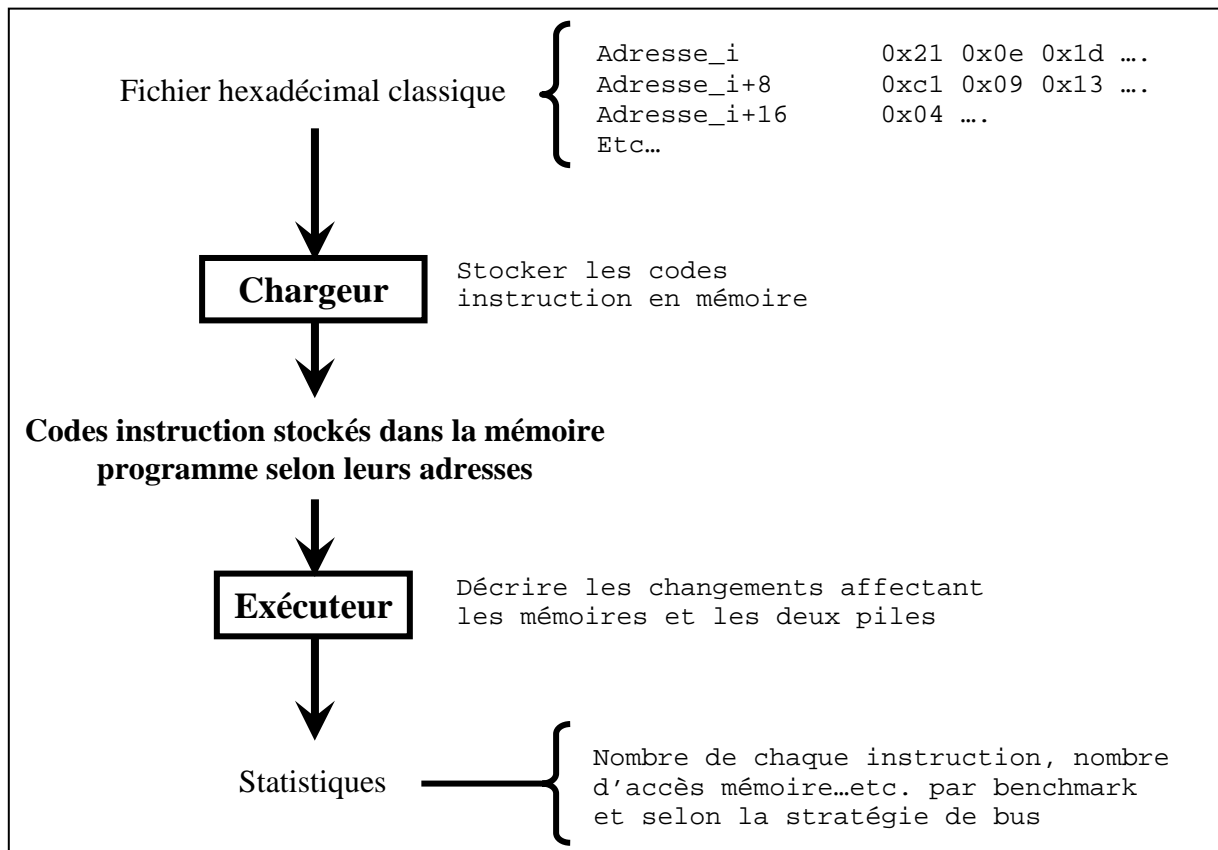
Fichier hexadécimal classique

Adresse_i 0x21 0x0e 0x1d ….
Adresse_i+8 0xc1 0x09 0x13 ….
Adresse_i+16 0x04 ….
Etc…

Chargeur

Stocker les codes instruction en mémoire

Codes instruction stockés dans la mémoire programme selon leurs adresses

Exécuteur

Décrire les changements affectant les mémoires et les deux piles

Statistiques

Nombre de chaque instruction, nombre d'accès mémoire…etc. par benchmark et selon la stratégie de bus